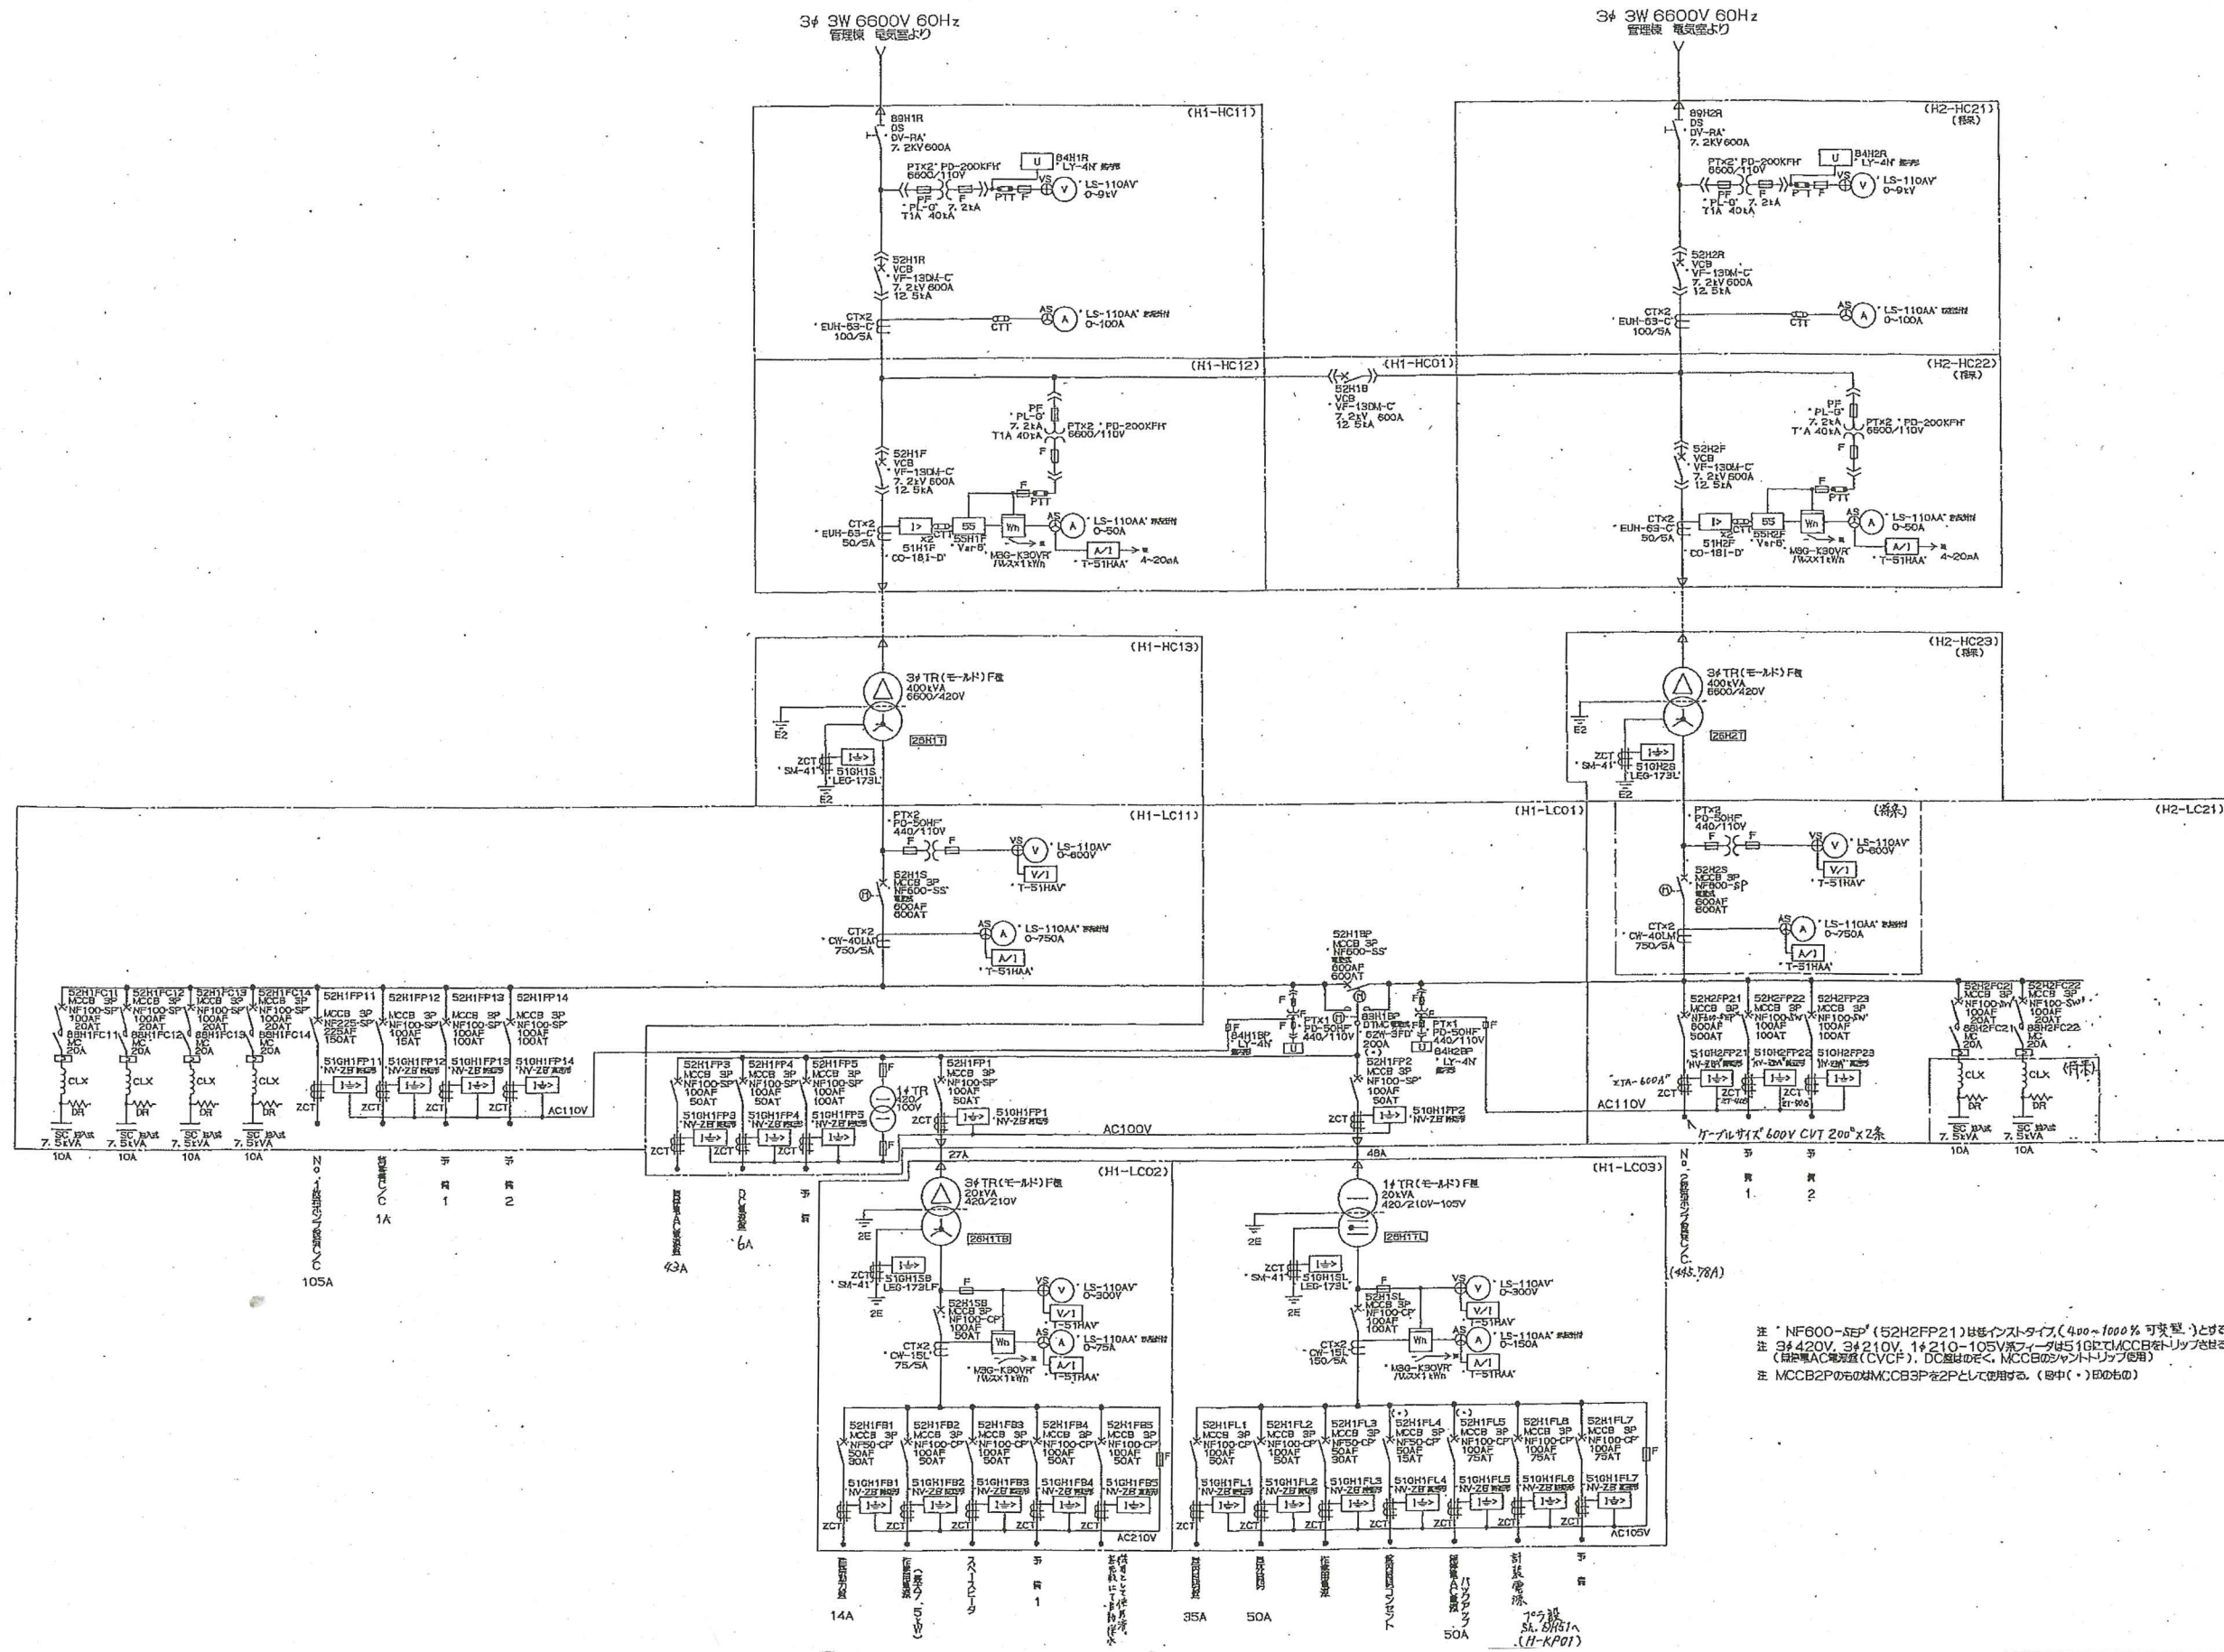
3φ 3W 6600V 60Hz
管理棟 電気室より

3φ 3W 6600V 60Hz
管理棟 電気室より

(H1-HC11)
89H1R
DS
DV-RA
7.2KV600A
PT×2 PD-200KFH
6600/110V
PF
PL-G
7.2kA
T1A 40kA
U
84H1R
LY-4N
VS
V
LS-110AV
0~9kV
PTT F
52H1R
VCB
VF-13DM-C
7.2kV600A
12.5kA
CT×2
EUH-63-C
100/5A
CTT
AS
A
LS-110AA
0~100A

(H1-HC12)
PF
PL-G
7.2kA
T1A 40kA
PT×2 PD-200KFH
6600/110V
F
52H1F
VCB
VF-13DM-C
7.2kV600A
12.5kA
CT×2
EUH-63-C
50/5A
I>
55
Wh
A
LS-110AA
0~50A
51H1F
CO-18I-D
55H1F
Var6
MSG-K30VR
1パルス×1kWh
A/I
T-51HAA
4~20mA

(H1-HC01)
52H1B
VCB
VF-13DM-C
7.2kV 600A
12.5kA

(H2-HC21)
(将来)
89H2R
DS
DV-RA
7.2KV600A
PT×2 PD-200KFH
6600/110V
PF
PL-G
7.2kA
T1A 40kA
U
84H2R
LY-4N
VS
V
LS-110AV
0~9kV
52H2R
VCB
VF-13DM-C
7.2kV600A
12.5kA
CT×2
EUH-63-C
100/5A
CTT
AS
A
LS-110AA
0~100A

(H2-HC22)
(将来)
PF
PL-G
7.2kA
T'A 40kA
PT×2 PD-200KFH
6600/110V
F
52H2F
VCB
VF-13DM-C
7.2kV600A
12.5kA
CT×2
EUH-63-C
50/5A
I>
55
Wh
A
LS-110AA
0~50A
51H2F
CO-18I-D
55H2F
Var6
MSG-K30VR
1パルス×1kWh
A/I
T-51HAA
4~20mA

(H1-HC13)
3φTR(モールド)F種
400kVA
6600/420V
E2
26H1T
ZCT
SM-41
51GH1S
LEG-173L
E2

(H2-HC23)
(将来)
3φTR(モールド)F種
400kVA
6600/420V
E2
26H2T
ZCT
SM-41
51GH2S
LEG-173L
E2

(H1-LC11)
PT×2
PD-50HF
440/110V
F F
VS
V
LS-110AV
0~600V
V/I
T-51HAV
52H1S
MCCB 3P
NF600-SS
600AF
600AT
CT×2
CW-40LM
750/5A
AS
A
LS-110AA
0~750A
A/I
T-51HAA

(H1-LC01)
(将来)
PT×2
PD-50HF
440/110V
F F
VS
V
LS-110AV
0~600V
V/I
T-51HAV
52H2S
MCCB 3P
NF600-SP
600AF
600AT
CT×2
CW-40LM
750/5A
AS
A
LS-110AA
0~750A
A/I
T-51HAA

(H2-LC21)

52H1BP
MCCB 3P
NF600-SS
600AF
600AT
F
64H1BP
LY-4N
PTX1
PD-50HF
440/110V
88H1BP
DTMC
62W-3FD
200A
(•)
52H1FP2
MCCB 3P
NF100-SP
100AF
50AT
PT×1
PD-50HF
440/110V
84H2BP
LY-4N
U
51GH1FP2
NV-ZB
ZCT

52H1FC11 MCCB 3P NF100-SP 100AF 20AT 88H1FC11 MC 20A CLX DR SC 7.5kVA 10A
52H1FC12 MCCB 3P NF100-SP 100AF 20AT 88H1FC12 MC 20A CLX DR SC 7.5kVA 10A
52H1FC13 MCCB 3P NF100-SP 100AF 20AT 88H1FC13 MC 20A CLX DR SC 7.5kVA 10A
52H1FC14 MCCB 3P NF100-SP 100AF 20AT 88H1FC14 MC 20A CLX DR SC 7.5kVA 10A
52H1FP11 MCCB 3P NF225-SP 225AF 150AT 51GH1FP11 NV-ZB
52H1FP12 MCCB 3P NF100-SP 100AF 15AT 51GH1FP12 NV-ZB
52H1FP13 MCCB 3P NF100-SP 100AF 100AT 51GH1FP13 NV-ZB
52H1FP14 MCCB 3P NF100-SP 100AF 100AT 51GH1FP14 NV-ZB
ZCT
AC110V

No.1 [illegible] 105A
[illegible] 1A
予備 1
予備 2

52H1FP3 MCCB 3P NF100-SP 100AF 50AT 51GH1FP3 NV-ZB
52H1FP4 MCCB 3P NF100-SP 100AF 50AT 51GH1FP4 NV-ZB
52H1FP5 MCCB 3P NF100-SP 100AF 100AT 51GH1FP5 NV-ZB
1φTR 420/100V
52H1FP1 MCCB 3P NF100-SP 100AF 50AT 51GH1FP1 NV-ZB
ZCT
AC100V
27A
48A
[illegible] 43A
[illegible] 6A
予備

52H2FP21 MCCB 3P NF400-SEP 600AF 500AT 51GH2FP21 NV-ZB
52H2FP22 MCCB 3P NF100-SW 100AF 100AT 51GH2FP22 NV-ZB
52H2FP23 MCCB 3P NF100-SW 100AF 100AT 51GH2FP23 NV-ZB
ZTA-600A
ZCT
AC110V
ケーブルサイズ 600V CVT 200$^{\square}$×2条
No.2 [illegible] (445.78A)
予備 1
予備 2

52H2FC21 MCCB 3P NF100-SW 100AF 20AT 88H2FC21 MC 20A CLX DR SC 7.5kVA 10A
52H2FC22 MCCB 3P NF100-SW 100AF 20AT 88H2FC22 MC 20A CLX DR SC 7.5kVA 10A
(将来)

(H1-LC02)
3φTR(モールド)F種
20kVA
420/210V
2E
26H1TB
ZCT
SM-41
51GH1SB
LEG-173LF
2E
F
52H1SB
MCCB 3P
NF100-CP
100AF
50AT
VS
V
LS-110AV
0~300V
V/I
T-51HAV
CT×2
CW-15L
75/5A
Wh
MSG-K30VR
1パルス×1kWh
AS
A
LS-110AA
0~75A
A/I
T-51HAA

52H1FB1 MCCB 3P NF50-CP 50AF 30AT 51GH1FB1 NV-ZB
52H1FB2 MCCB 3P NF100-CP 100AF 50AT 51GH1FB2 NV-ZB
52H1FB3 MCCB 3P NF100-CP 100AF 50AT 51GH1FB3 NV-ZB
52H1FB4 MCCB 3P NF100-CP 100AF 50AT 51GH1FB4 NV-ZB
52H1FB5 MCCB 3P NF100-CP 100AF 50AT 51GH1FB5 NV-ZB
ZCT
AC210V
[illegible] 14A
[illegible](5.5kW)
スペースヒータ
予備 1
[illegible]

(H1-LC03)
1φTR(モールド)F種
20kVA
420/210V-105V
2E
26H1TL
ZCT
SM-41
51GH1SL
LEG-173L
2E
F
52H1SL
MCCB 3P
NF100-CP
100AF
100AT
VS
V
LS-110AV
0~300V
V/I
T-51HAV
CT×2
CW-15L
150/5A
Wh
MSG-K30VR
1パルス×1kWh
AS
A
LS-110AA
0~150A
A/I
T-51HAA

52H1FL1 MCCB 3P NF100-CP 100AF 50AT 51GH1FL1 NV-ZB
52H1FL2 MCCB 3P NF100-CP 100AF 50AT 51GH1FL2 NV-ZB
52H1FL3 MCCB 3P NF50-CP 50AF 30AT 51GH1FL3 NV-ZB
(•) 52H1FL4 MCCB 3P NF50-CP 50AF 15AT 51GH1FL4 NV-ZB
(•) 52H1FL5 MCCB 3P NF100-CP 100AF 75AT 51GH1FL5 NV-ZB
52H1FL6 MCCB 3P NF100-CP 100AF 75AT 51GH1FL6 NV-ZB
52H1FL7 MCCB 3P NF100-CP 100AF 75AT 51GH1FL7 NV-ZB
ZCT
AC105V
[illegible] 35A
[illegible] 50A
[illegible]
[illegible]コンセント
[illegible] バックアップ 50A
計装電源 プラ設 5A.5H51へ (H-KP01)
予備

注 NF600-SEP(52H2FP21)は電子インストタイプ(400~1000% 可変型)とする
注 3φ420V, 3φ210V, 1φ210-105V系フィーダは51GにてMCCBをトリップさせる(既設電AC電源(CVCF), DC盤はのぞく, MCCBのシャントトリップ使用)
注 MCCB2PのものはMCCB3Pを2Pとして使用する。(図中(•)印のもの)